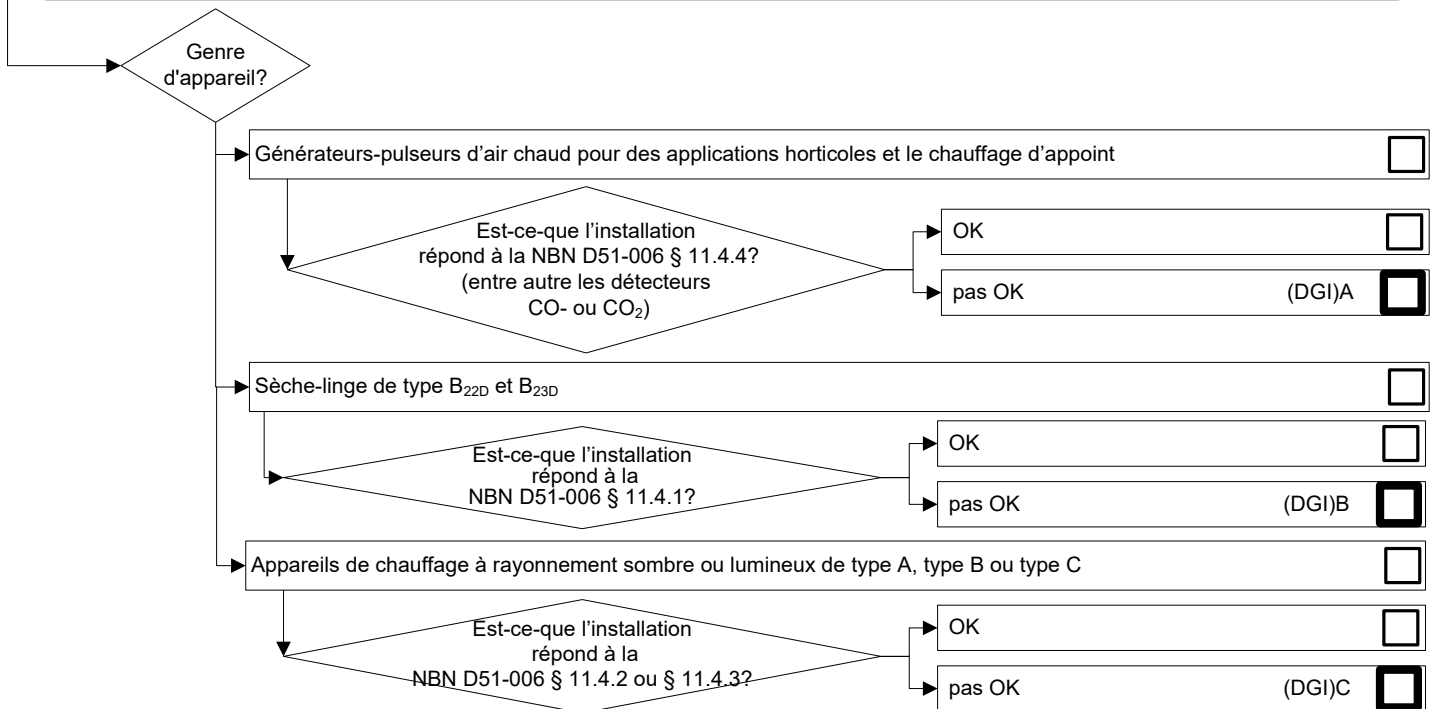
Genre d'appareil?

Générateurs-pulseurs d’air chaud pour des applications horticoles et le chauffage d’appoint

Est-ce-que l’installation répond à la NBN D51-006 § 11.4.4? (entre autre les détecteurs CO- ou $CO_2$)

OK

pas OK (DGI)A

Sèche-linge de type $B_{22D}$ et $B_{23D}$

Est-ce-que l’installation répond à la NBN D51-006 § 11.4.1?

OK

pas OK (DGI)B

Appareils de chauffage à rayonnement sombre ou lumineux de type A, type B ou type C

Est-ce-que l’installation répond à la NBN D51-006 § 11.4.2 ou § 11.4.3?

OK

pas OK (DGI)C